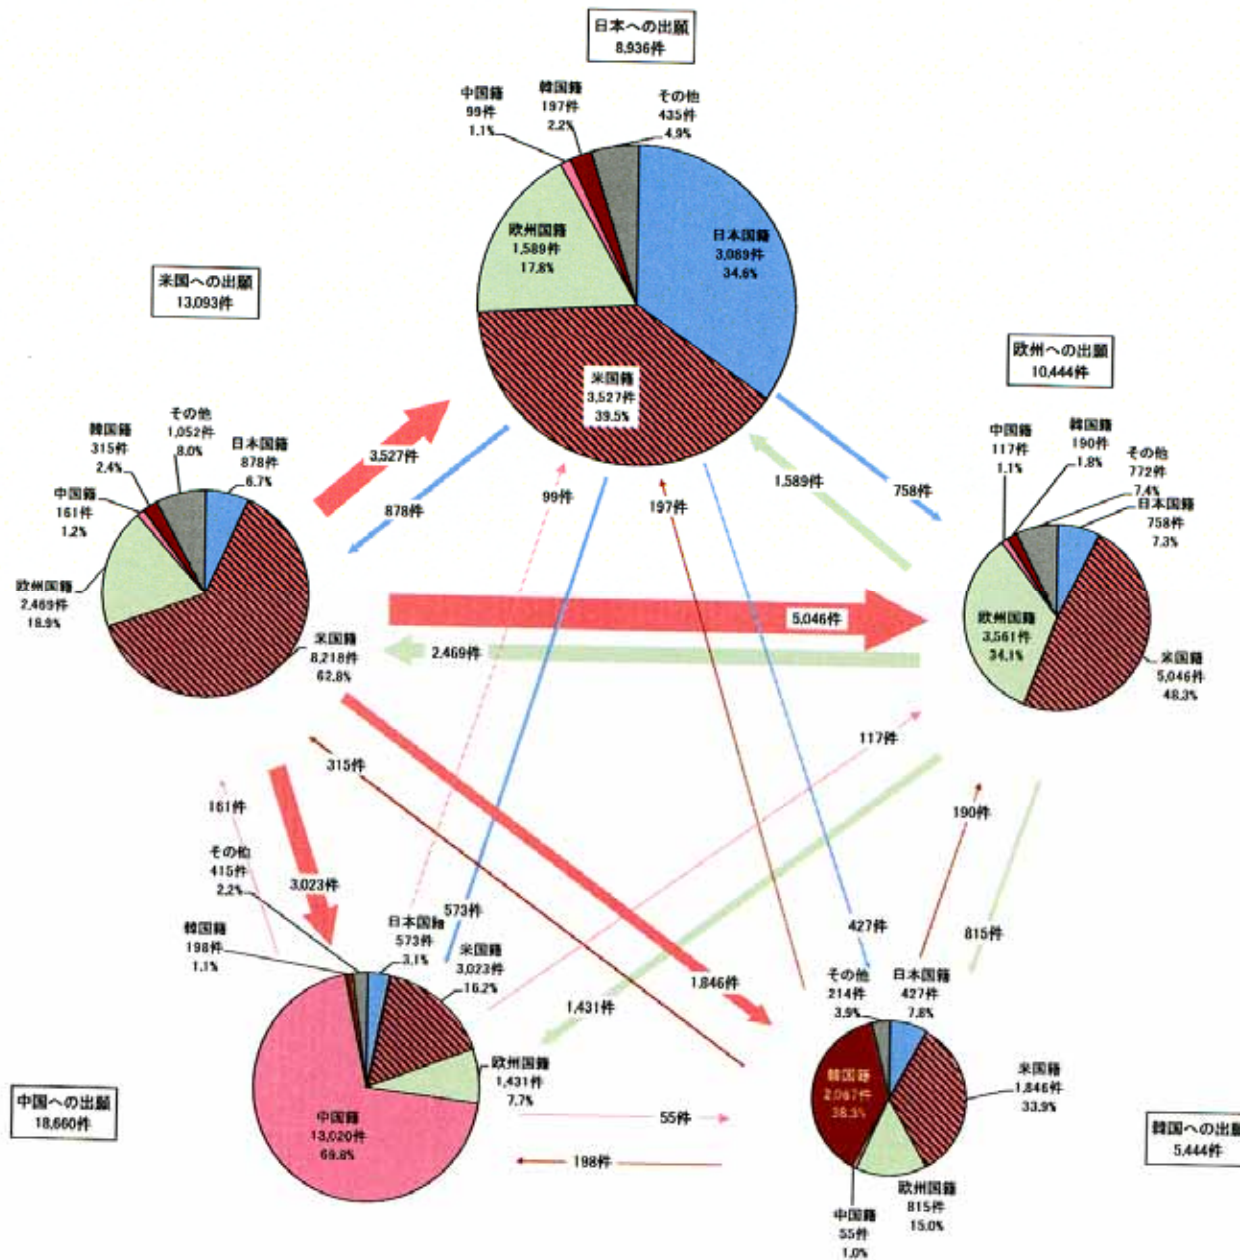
日本への出願
8,936件

中国籍
99件
1.1%

韓国籍
197件
2.2%

その他
435件
4.9%

欧州国籍
1,589件
17.8%

日本国籍
3,089件
34.6%

米国籍
3,527件
39.5%

米国への出願
13,093件

欧州への出願
10,444件

韓国籍
315件
2.4%

その他
1,052件
8.0%

日本国籍
878件
6.7%

中国籍
161件
1.2%

欧州国籍
2,469件
18.9%

米国籍
8,218件
62.8%

3,527件

878件

99件

197件

1,589件

758件

中国籍
117件
1.1%

韓国籍
190件
1.8%

その他
772件
7.4%

日本国籍
758件
7.3%

欧州国籍
3,561件
34.1%

米国籍
5,046件
48.3%

5,046件

2,469件

117件

315件

161件

190件

その他
415件
2.2%

3,023件

573件

427件

815件

韓国籍
198件
1.1%

日本国籍
573件
3.1%

米国籍
3,023件
16.2%

その他
214件
3.9%

日本国籍
427件
7.8%

1,846件

1,431件

欧州国籍
1,431件
7.7%

米国籍
1,846件
33.9%

韓国籍
2,087件
38.3%

中国への出願
18,660件

中国籍
13,020件
69.8%

55件

198件

欧州国籍
815件
15.0%

中国籍
55件
1.0%

韓国への出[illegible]
5,444件